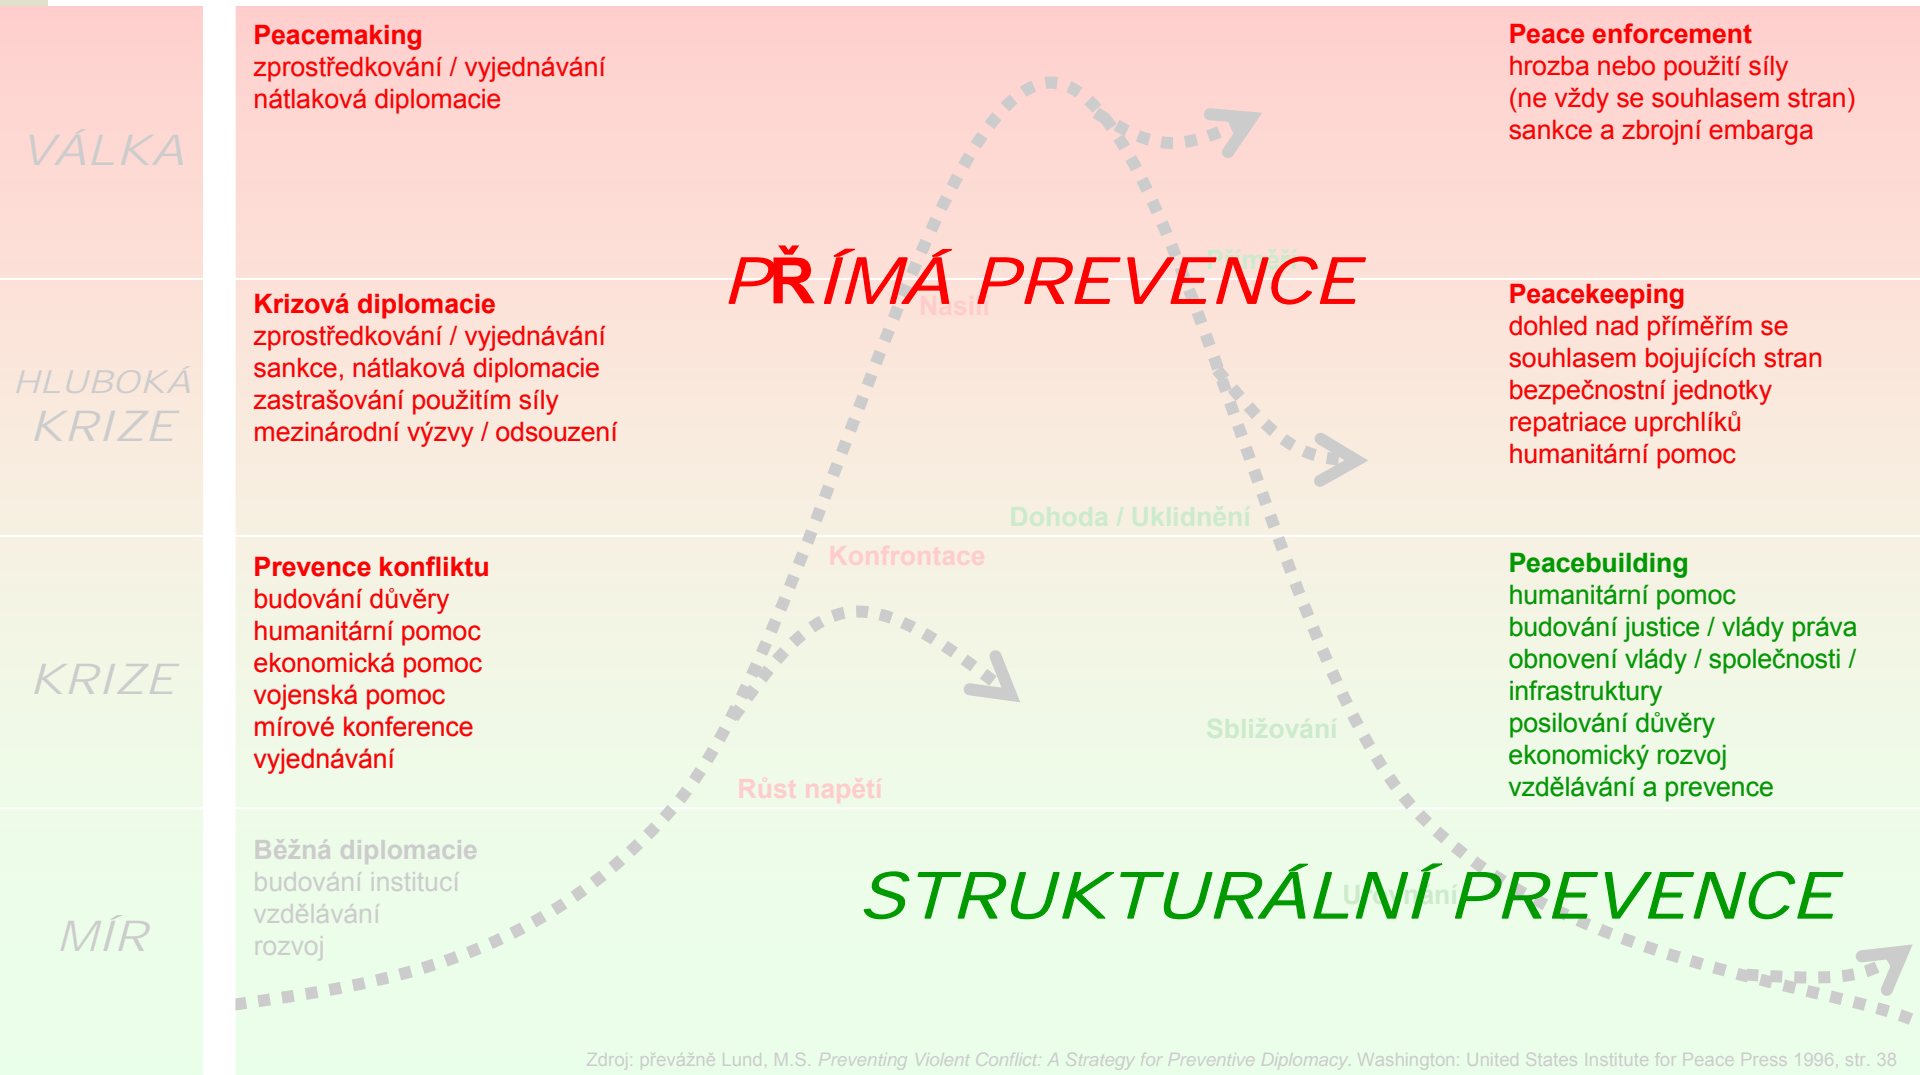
VÁLKA

HLUBOKÁ KRIZE

KRIZE

MÍR

**Peacemaking**
zprostředkování / vyjednávání
nátlaková diplomacie

**Peace enforcement**
hrozba nebo použití síly
(ne vždy se souhlasem stran)
sankce a zbrojní embarga

PŘÍMÁ PREVENCE

Příměří

Násilí

**Krizová diplomacie**
zprostředkování / vyjednávání
sankce, nátlaková diplomacie
zastrašování použitím síly
mezinárodní výzvy / odsouzení

**Peacekeeping**
dohled nad příměřím se souhlasem bojujících stran
bezpečnostní jednotky
repatriace uprchlíků
humanitární pomoc

Dohoda / Uklidnění

Konfrontace

**Prevence konfliktu**
budování důvěry
humanitární pomoc
ekonomická pomoc
vojenská pomoc
mírové konference
vyjednávání

**Peacebuilding**
humanitární pomoc
budování justice / vlády práva
obnovení vlády / společnosti / infrastruktury
posilování důvěry
ekonomický rozvoj
vzdělávání a prevence

Sbližování

Růst napětí

**Běžná diplomacie**
budování institucí
vzdělávání
rozvoj

STRUKTURÁLNÍ PREVENCE

Usmíření

Zdroj: převážně Lund, M.S. Preventing Violent Conflict: A Strategy for Preventive Diplomacy. Washington: United States Institute for Peace Press 1996, str. 38